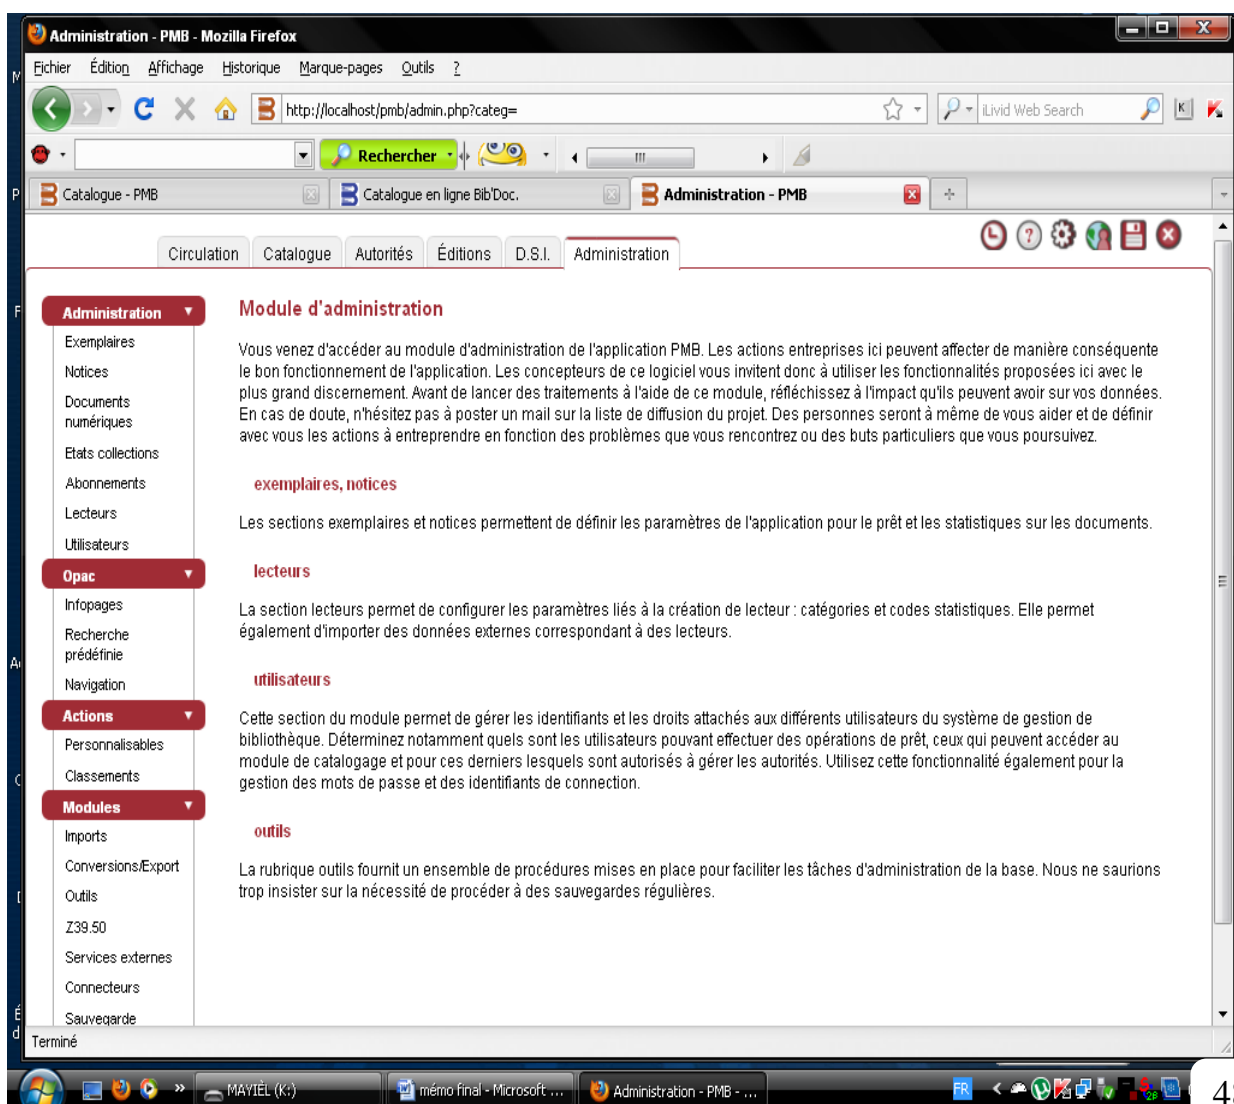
Administration - PMB - Mozilla Firefox

Fichier Édition Affichage Historique Marque-pages Outils ?

http://localhost/pmb/admin.php?categ=

iLivid Web Search

Rechercher

Catalogue - PMB | Catalogue en ligne Bib'Doc. | Administration - PMB

Circulation | Catalogue | Autorités | Éditions | D.S.I. | Administration

Administration
Exemplaires
Notices
Documents numériques
Etats collections
Abonnements
Lecteurs
Utilisateurs
Opac
Infopages
Recherche prédéfinie
Navigation
Actions
Personnalisables
Classements
Modules
Imports
Conversions/Export
Outils
Z39.50
Services externes
Connecteurs
Sauvegarde

Module d'administration

Vous venez d'accéder au module d'administration de l'application PMB. Les actions entreprises ici peuvent affecter de manière conséquente le bon fonctionnement de l'application. Les concepteurs de ce logiciel vous invitent donc à utiliser les fonctionnalités proposées ici avec le plus grand discernement. Avant de lancer des traitements à l'aide de ce module, réfléchissez à l'impact qu'ils peuvent avoir sur vos données. En cas de doute, n'hésitez pas à poster un mail sur la liste de diffusion du projet. Des personnes seront à même de vous aider et de définir avec vous les actions à entreprendre en fonction des problèmes que vous rencontrez ou des buts particuliers que vous poursuivez.

exemplaires, notices

Les sections exemplaires et notices permettent de définir les paramètres de l'application pour le prêt et les statistiques sur les documents.

lecteurs

La section lecteurs permet de configurer les paramètres liés à la création de lecteur : catégories et codes statistiques. Elle permet également d'importer des données externes correspondant à des lecteurs.

utilisateurs

Cette section du module permet de gérer les identifiants et les droits attachés aux différents utilisateurs du système de gestion de bibliothèque. Déterminez notamment quels sont les utilisateurs pouvant effectuer des opérations de prêt, ceux qui peuvent accéder au module de catalogage et pour ces derniers lesquels sont autorisés à gérer les autorités. Utilisez cette fonctionnalité également pour la gestion des mots de passe et des identifiants de connexion.

outils

La rubrique outils fournit un ensemble de procédures mises en place pour faciliter les tâches d'administration de la base. Nous ne saurions trop insister sur la nécessité de procéder à des sauvegardes régulières.

Terminé

MAYIÈL (K:) | mémo final - Microsoft ... | Administration - PMB - ...

FR

4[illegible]